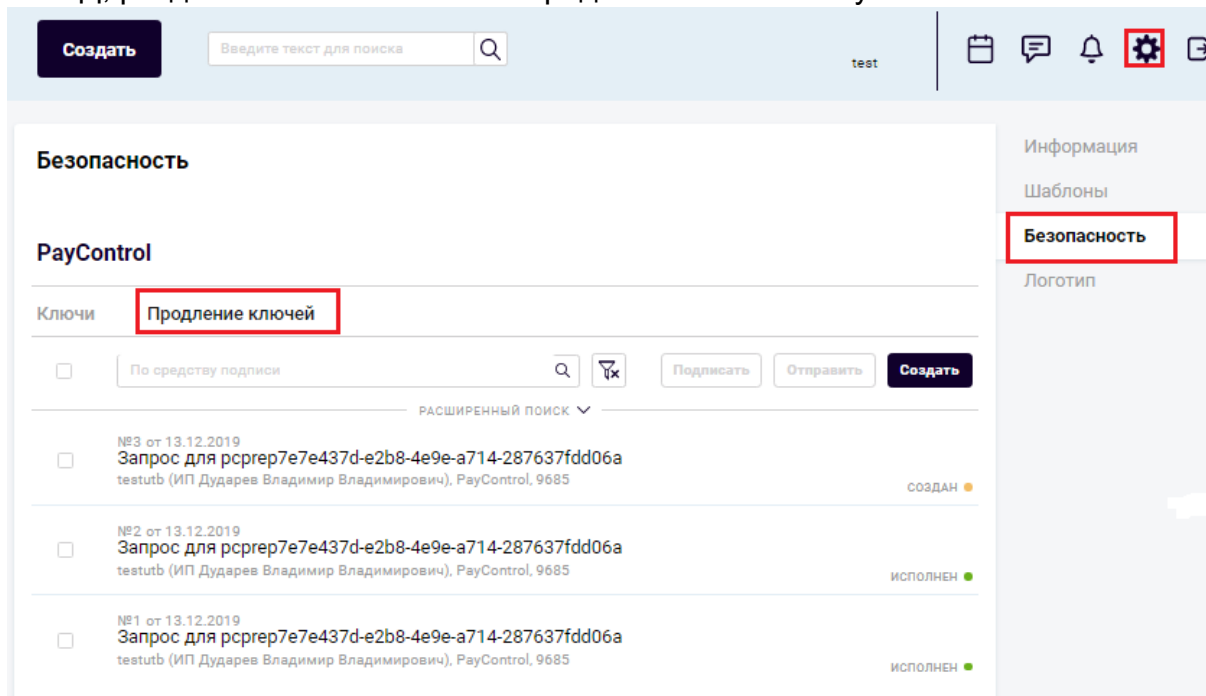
Создать

Введите текст для поиска

test

Безопасность

PayControl

Ключи

Продление ключей

По средству подписи

Подписать

Отправить

Создать

РАСШИРЕННЫЙ ПОИСК

№3 от 13.12.2019
Запрос для pcprep7e7e437d-e2b8-4e9e-a714-287637fdd06a
testutb (ИП Дударев Владимир Владимирович), PayControl, 9685
СОЗДАН

№2 от 13.12.2019
Запрос для pcprep7e7e437d-e2b8-4e9e-a714-287637fdd06a
testutb (ИП Дударев Владимир Владимирович), PayControl, 9685
ИСПОЛНЕН

№1 от 13.12.2019
Запрос для pcprep7e7e437d-e2b8-4e9e-a714-287637fdd06a
testutb (ИП Дударев Владимир Владимирович), PayControl, 9685
ИСПОЛНЕН

Информация

Шаблоны

Безопасность

Логотип